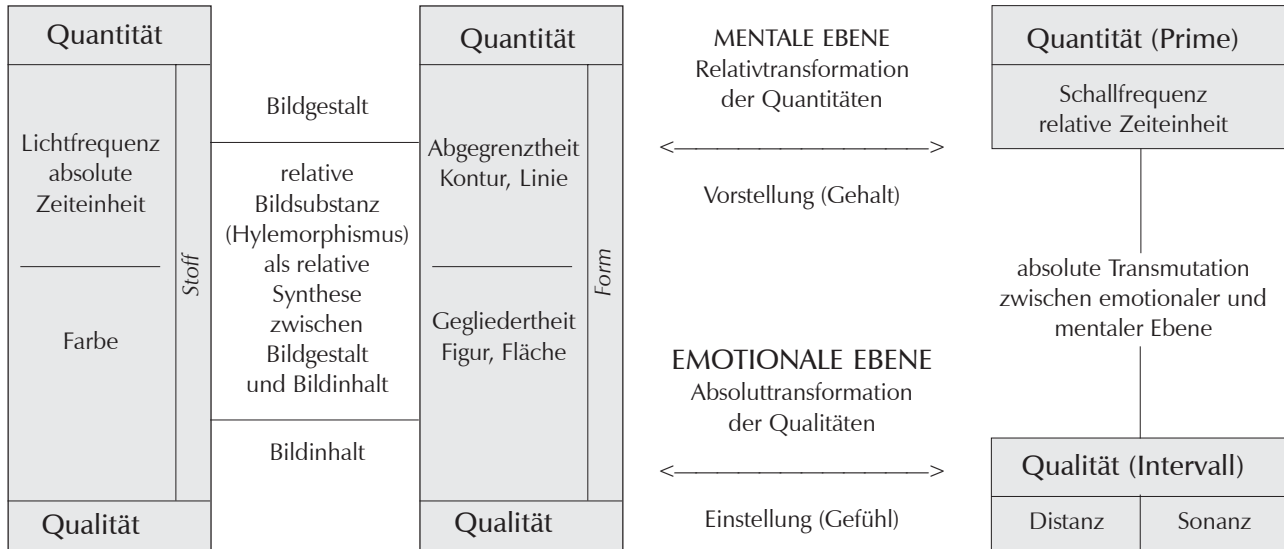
Quantität

Lichtfrequenz absolute Zeiteinheit

Farbe

Stoff

Qualität

Bildgestalt

relative Bildsubstanz (Hylemorphismus) als relative Synthese zwischen Bildgestalt und Bildinhalt

Bildinhalt

Quantität

Abgegrenztheit Kontur, Linie

Gegliedertheit Figur, Fläche

Form

Qualität

MENTALE EBENE
Relativtransformation der Quantitäten

<————————————>

Vorstellung (Gehalt)

EMOTIONALE EBENE
Absoluttransformation der Qualitäten

<————————————>

Einstellung (Gefühl)

Quantität (Prime)

Schallfrequenz relative Zeiteinheit

absolute Transmutation zwischen emotionaler und mentaler Ebene

Qualität (Intervall)

Distanz

Sonanz